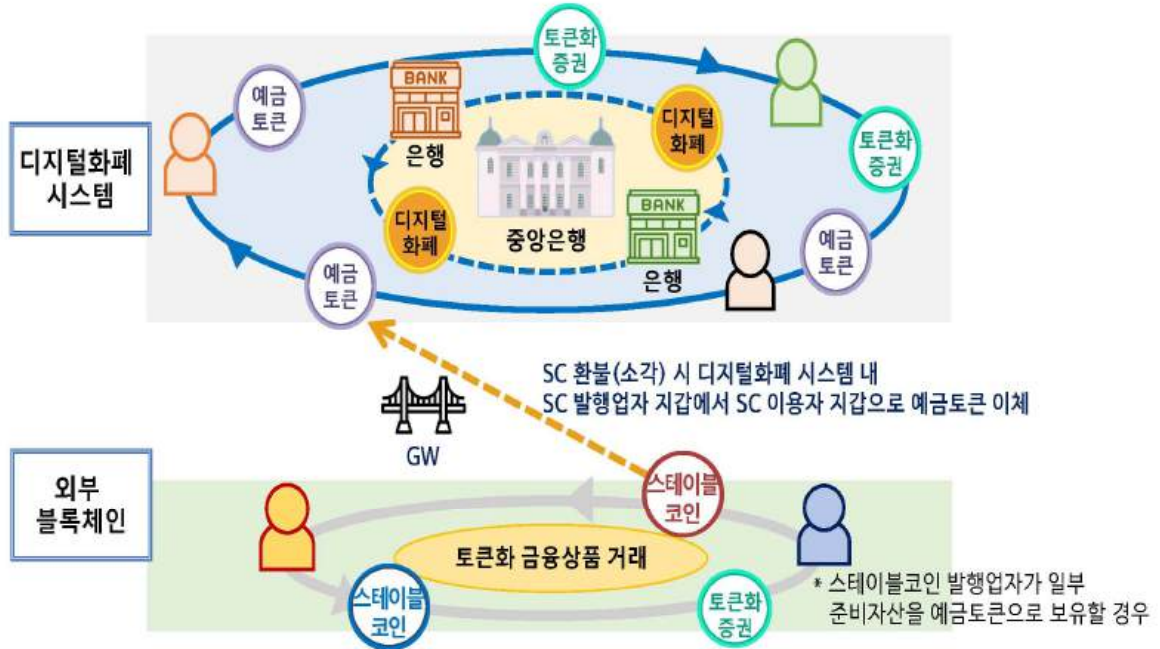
디지털화폐 시스템

토큰화 증권

예금 토큰

BANK

은행

디지털 화폐

토큰화 증권

디지털 화폐

중앙은행

BANK

은행

예금 토큰

예금 토큰

SC 환불(소각) 시 디지털화폐 시스템 내
SC 발행업자 지갑에서 SC 이용자 지갑으로 예금토큰 이체

GW

외부 블록체인

스테이블 코인

토큰화 금융상품 거래

스테이블 코인

토큰화 증권

* 스테이블코인 발행업자가 일부 준비자산을 예금토큰으로 보유할 경우